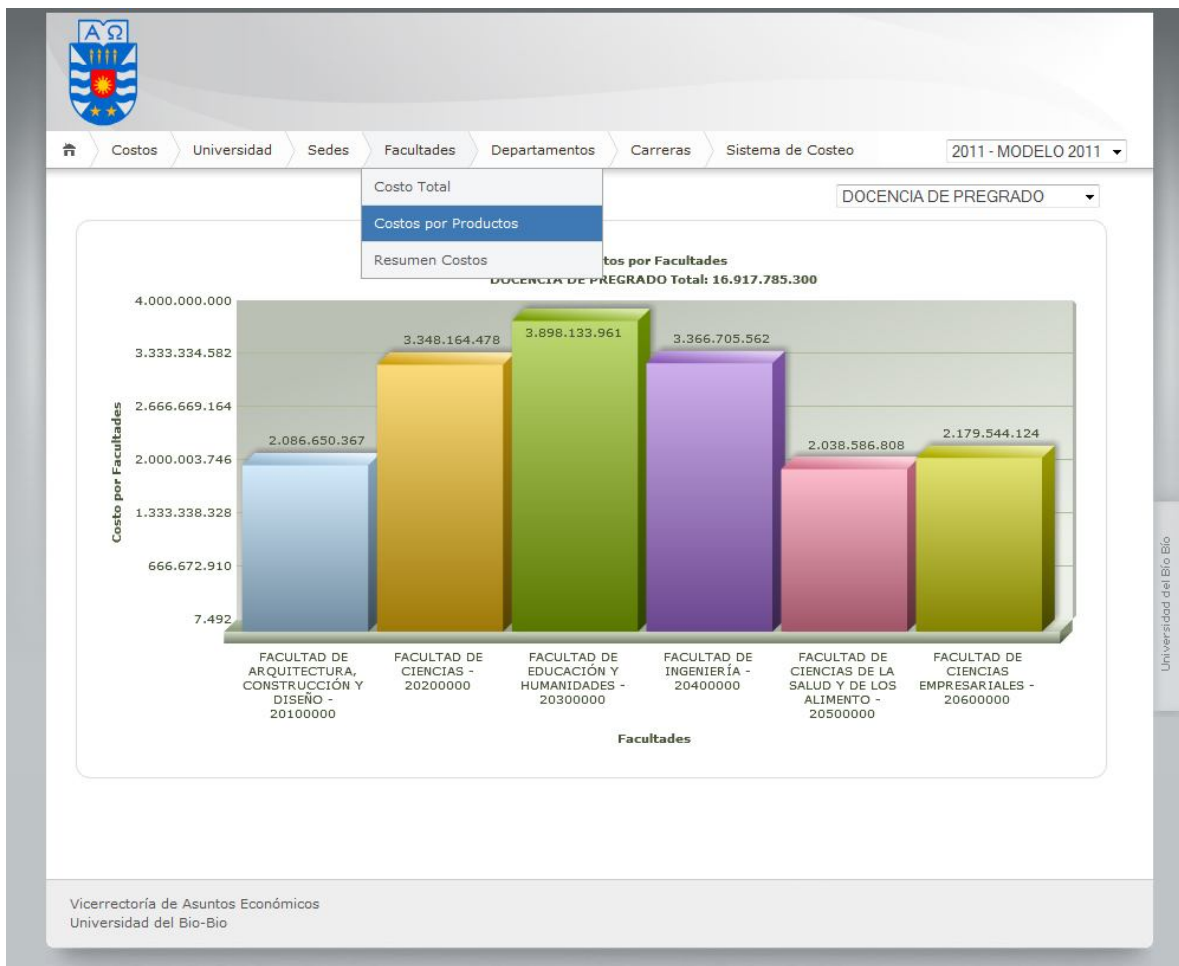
A Ω

Costos | Universidad | Sedes | Facultades | Departamentos | Carreras | Sistema de Costeo

2011 - MODELO 2011

Costo Total
Costos por Productos
Resumen Costos

DOCENCIA DE PREGRADO

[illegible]tos por Facultades
DOCENCIA DE PREGRADO Total: 16.917.785.300

Costo por Facultades

4.000.000.000
3.333.334.582
2.666.669.164
2.000.003.746
1.333.338.328
666.672.910
7.492

2.086.650.367
3.348.164.478
3.898.133.961
3.366.705.562
2.038.586.808
2.179.544.124

FACULTAD DE ARQUITECTURA, CONSTRUCCIÓN Y DISEÑO - 20100000
FACULTAD DE CIENCIAS - 20200000
FACULTAD DE EDUCACIÓN Y HUMANIDADES - 20300000
FACULTAD DE INGENIERÍA - 20400000
FACULTAD DE CIENCIAS DE LA SALUD Y DE LOS ALIMENTO - 20500000
FACULTAD DE CIENCIAS EMPRESARIALES - 20600000

Facultades

Universidad del Bio Bio

Vicerrectoría de Asuntos Económicos
Universidad del Bio-Bio